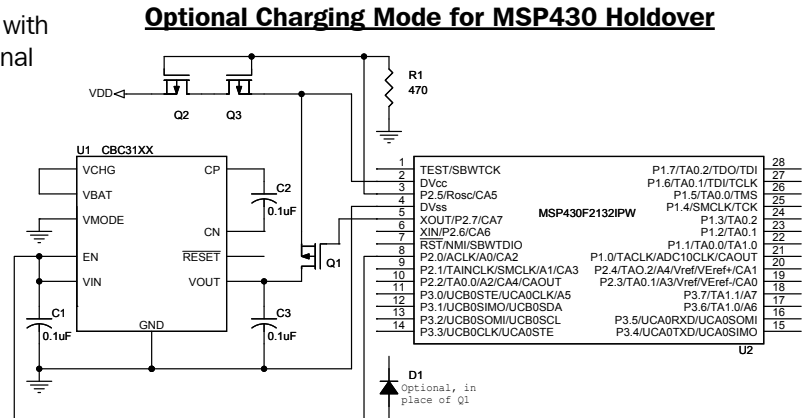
with
nal

Optional Charging Mode for MSP430 Holdover

VDD
Q2 Q3
R1
470

U1 CBC31XX
VCHG
VBAT
VMODE
EN
VIN
CP
CN
$\overline{RESET}$
VOUT
GND
C2
0.1uF
C1
0.1uF
C3
0.1uF
Q1

1 TEST/SBWTCK
2 DVcc
3 P2.5/Rosc/CA5
4 DVss
5 XOUT/P2.7/CA7
6 XIN/P2.6/CA6
7 $\overline{RST}$/NMI/SBWTDIO
8 P2.0/ACLK/A0/CA2
9 P2.1/TAINCLK/SMCLK/A1/CA3
10 P2.2/TA0.0/A2/CA4/CAOUT
11 P3.0/UCB0STE/UCA0CLK/A5
12 P3.1/UCB0SIMO/UCB0SDA
13 P3.2/UCB0SOMI/UCB0SCL
14 P3.3/UCB0CLK/UCA0STE

MSP430F2132IPW

28 P1.7/TA0.2/TDO/TDI
27 P1.6/TA0.1/TDI/TCLK
26 P1.5/TA0.0/TMS
25 P1.4/SMCLK/TCK
24 P1.3/TA0.2
23 P1.2/TA0.1
22 P1.1/TA0.0/TA1.0
21 P1.0/TACLK/ADC10CLK/CAOUT
20 P2.4/TA0.2/A4/Vref/VEref+/CA1
19 P2.3/TA0.1/A3/Vref/VEref-/CA0
18 P3.7/TA1.1/A7
17 P3.6/TA1.0/A6
16 P3.5/UCA0RXD/UCA0SOMI
15 P3.4/UCA0TXD/UCA0SIMO
U2

D1
Optional, in place of Q1